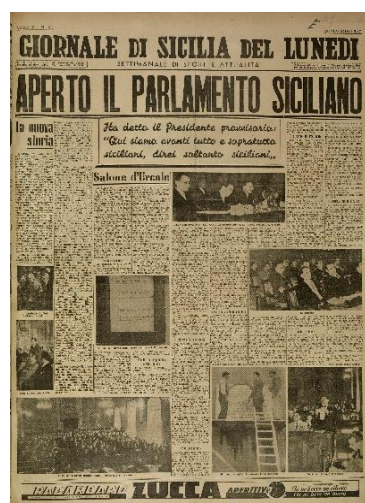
GIORNALE DI SICILIA DEL LUNEDI

SETTIMANALE DI SPORT E ATTUALITÀ

APERTO IL PARLAMENTO SICILIANO

La nuova storia

Ha detto il Presidente provvisorio: "Qui siamo avanti tutto e soprattutto siciliani, direi soltanto siciliani"

Salone d'Ercole

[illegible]

ZUCCA APERITIVO

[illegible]